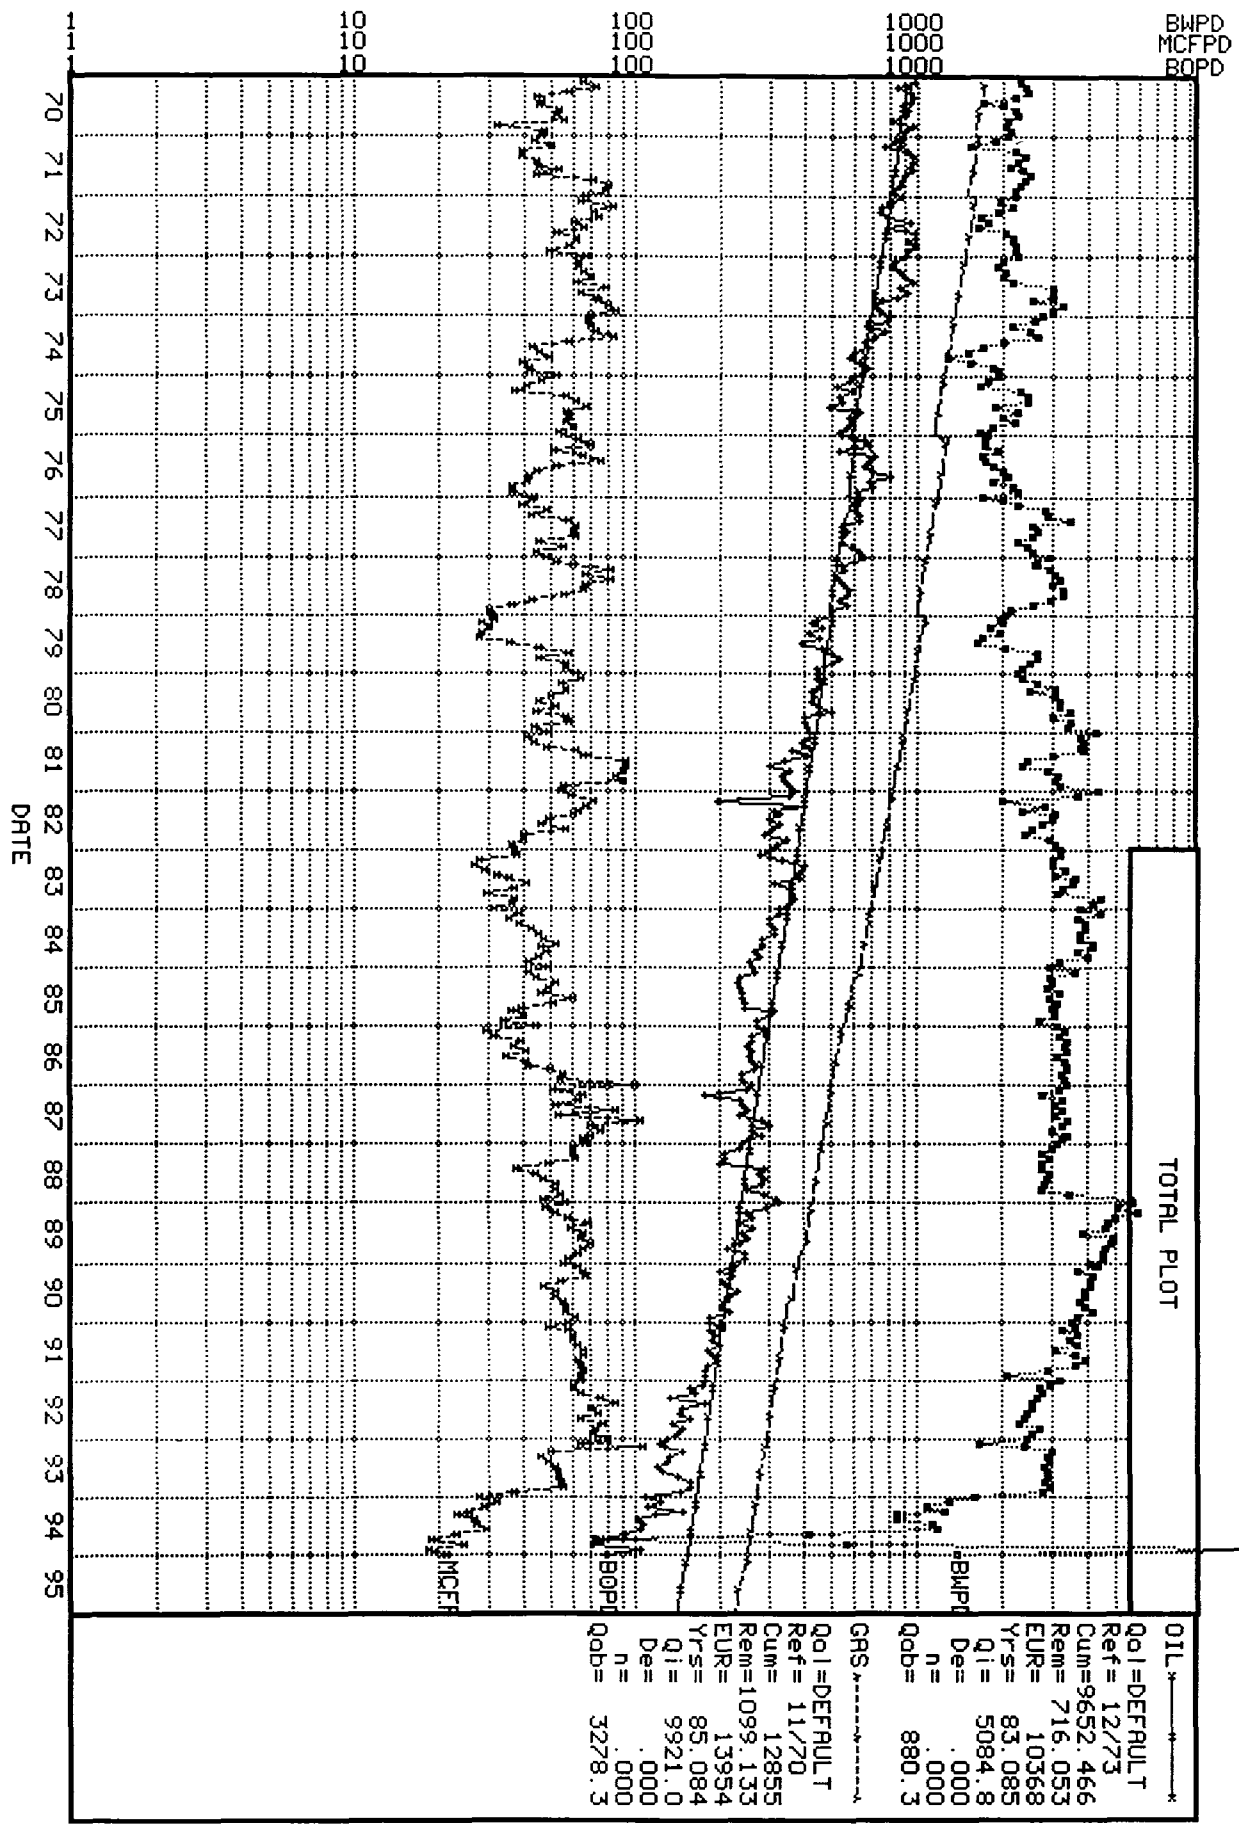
1 1 1
10 10 10
100 100 100
1000 1000 1000
BWPD MCFPD BOPD

70
71
72
73
74
75
76
77
78
79
80
81
82
83
84
85
86
87
88
89
90
91
92
93
94
95

DATE

MCFP
BOPD
BWPD

TOTAL PLOT

OIL
Qol=DEFAULT
Ref= 12/73
Cum=9652.466
Rem= 716.053
EUR= 10368
Yrs= 83.085
Qi= 5084.8
De= .000
n= .000
Qab= 880.3

GAS
Qol=DEFAULT
Ref= 11/70
Cum= 12855
Rem=1099.133
EUR= 13954
Yrs= 85.084
Qi= 9921.0
De= .000
n= .000
Qab= 3278.3